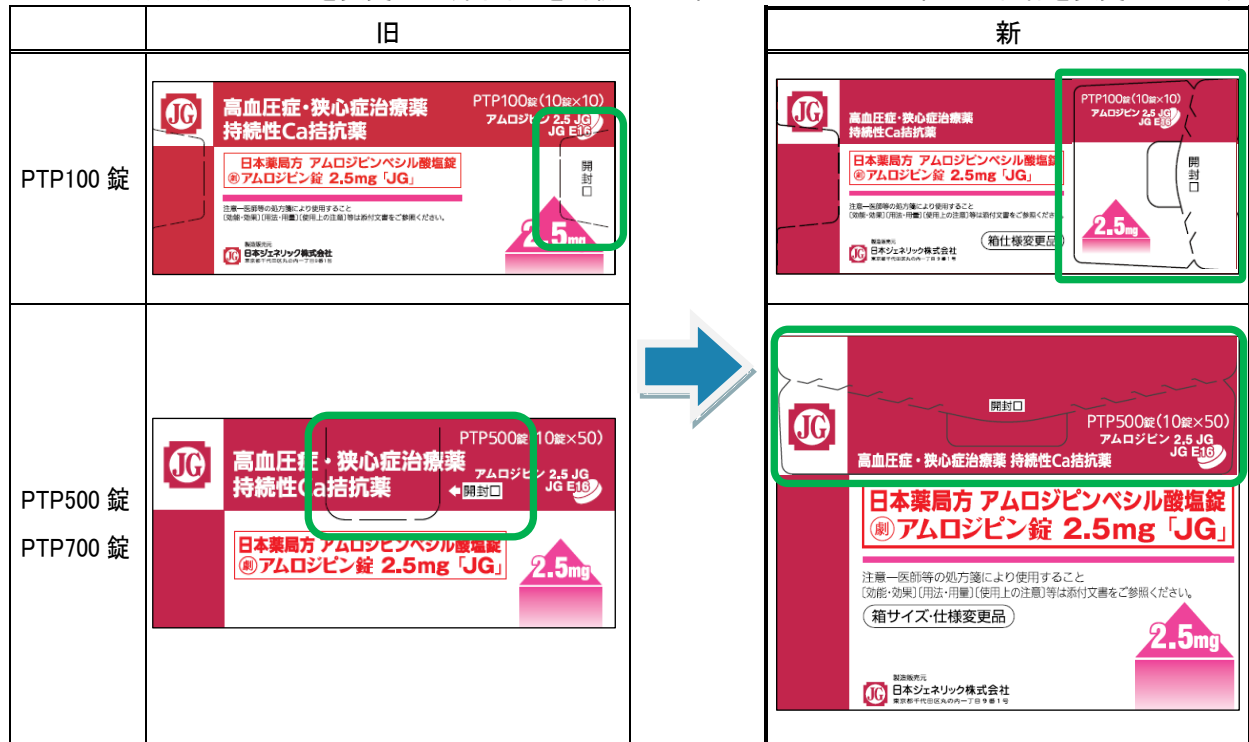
| | 旧 |
|---|---|
| PTP100 錠 | JG 高血圧症・狭心症治療薬 持続性Ca拮抗薬 PTP100錠(10錠×10) アムロジピン 2.5 JG JG E16 開封口 日本薬局方 アムロジピンベシル酸塩錠 劇 アムロジピン錠 2.5mg「JG」 注意一医師等の処方箋により使用すること [効能・効果][用法・用量][使用上の注意]等は添付文書をご参照ください。 2.5mg 製造販売元 JG 日本ジェネリック株式会社 東京都千代田区丸の内一丁目9番1号 |
| PTP500 錠 PTP700 錠 | JG 高血圧症・狭心症治療薬 持続性Ca拮抗薬 PTP500錠(10錠×50) アムロジピン 2.5 JG JG E16 ←開封口 日本薬局方 アムロジピンベシル酸塩錠 劇 アムロジピン錠 2.5mg「JG」 2.5mg |

| 新 |
|---|
| JG 高血圧症・狭心症治療薬 持続性Ca拮抗薬 PTP100錠(10錠×10) アムロジピン 2.5 JG JG E16 開封口 日本薬局方 アムロジピンベシル酸塩錠 劇 アムロジピン錠 2.5mg「JG」 注意一医師等の処方箋により使用すること [効能・効果][用法・用量][使用上の注意]等は添付文書をご参照ください。 2.5mg 製造販売元 JG 日本ジェネリック株式会社 東京都千代田区丸の内一丁目9番1号 箱仕様変更品 |
| 開封口 JG PTP500錠(10錠×50) アムロジピン 2.5 JG JG E16 高血圧症・狭心症治療薬 持続性Ca拮抗薬 日本薬局方 アムロジピンベシル酸塩錠 劇 アムロジピン錠 2.5mg「JG」 注意一医師等の処方箋により使用すること [効能・効果][用法・用量][使用上の注意]等は添付文書をご参照ください。 箱サイズ・仕様変更品 2.5mg 製造販売元 JG 日本ジェネリック株式会社 東京都千代田区丸の内一丁目9番1号 |